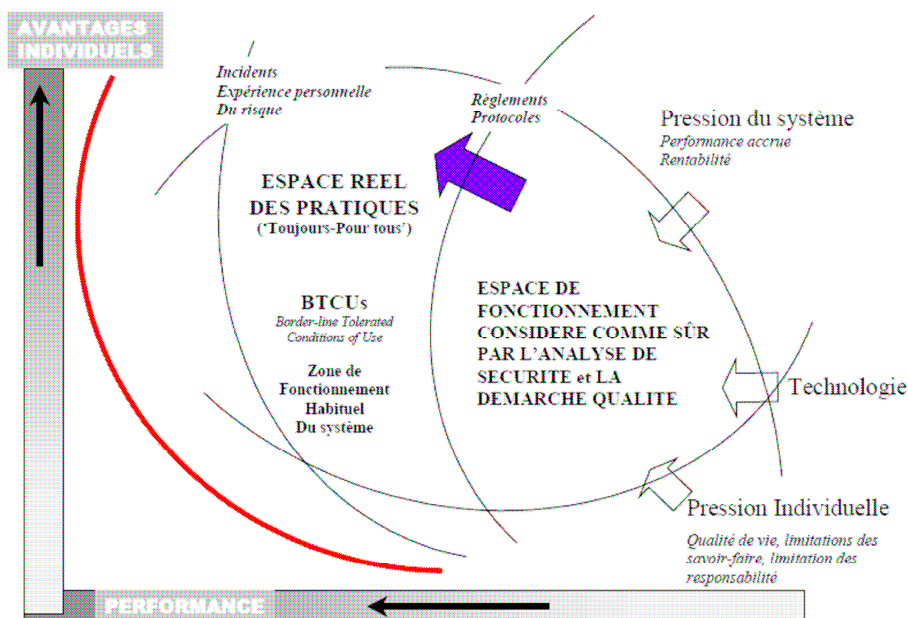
AVANTAGES INDIVIDUELS

Incidents
Expérience personnelle
Du risque

Règlements
Protocoles

Pression du système
Performance accrue
Rentabilité

ESPACE REEL DES PRATIQUES
('Toujours-Pour tous')

BTCUs
Border-line Tolerated Conditions of Use

Zone de Fonctionnement Habituel Du système

ESPACE DE FONCTIONNEMENT CONSIDERE COMME SÛR PAR L'ANALYSE DE SECURITE et LA DEMARCHE QUALITE

Technologie

Pression Individuelle
Qualité de vie, limitations des savoir-faire, limitation des responsabilité

PERFORMANCE